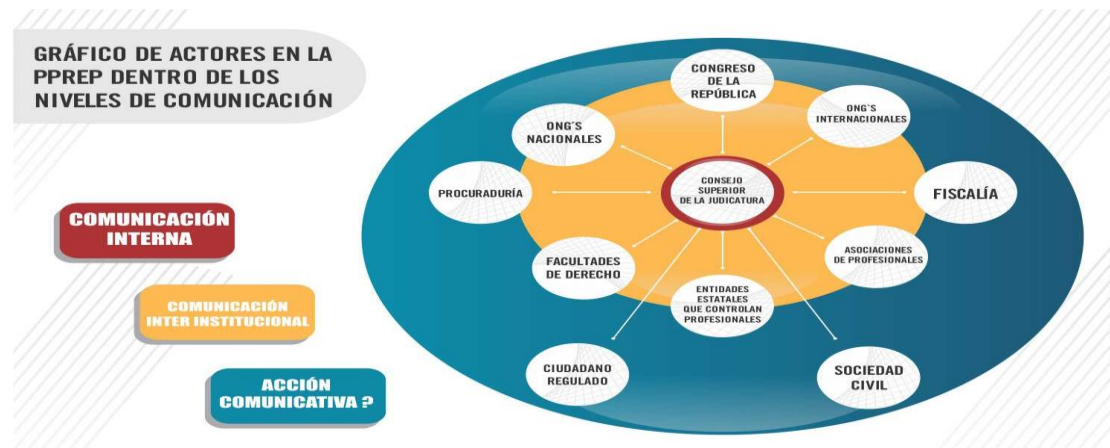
GRÁFICO DE ACTORES EN LA PPREP DENTRO DE LOS NIVELES DE COMUNICACIÓN

COMUNICACIÓN INTERNA

COMUNICACIÓN INTER INSTITUCIONAL

ACCIÓN COMUNICATIVA ?

CONGRESO DE LA REPÚBLICA

ONG'S INTERNACIONALES

ONG'S NACIONALES

CONSEJO SUPERIOR DE LA JUDICATURA

PROCURADURÍA

FISCALÍA

FACULTADES DE DERECHO

ASOCIACIONES DE PROFESIONALES

ENTIDADES ESTATALES QUE CONTROLAN PROFESIONALES

CIUDADANO REGULADO

SOCIEDAD CIVIL